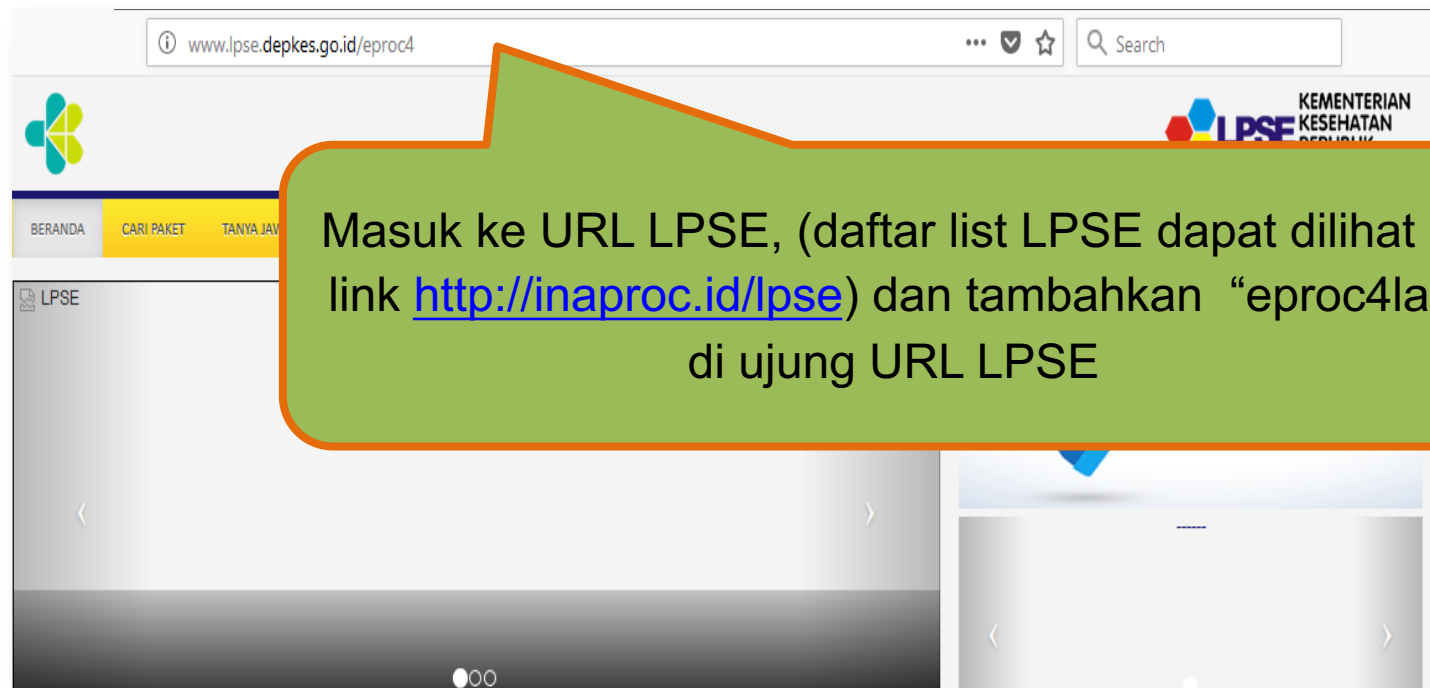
www.lpse.depkes.go.id/eproc4

Search

KEMENTERIAN KESEHATAN

LPSE

BERANDA CARI PAKET TANYA JAW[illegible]

LPSE

Masuk ke URL LPSE, (daftar list LPSE dapat dilihat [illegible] link http://inaproc.id/lpse) dan tambahkan "eproc4la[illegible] di ujung URL LPSE

‹ ›

------

‹ ›